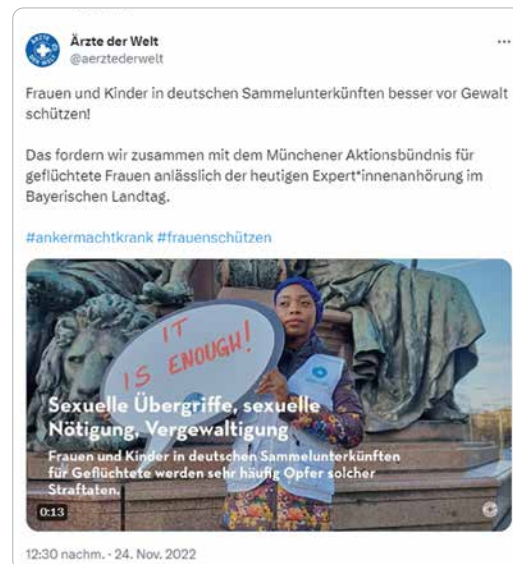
Ärzte der Welt
@aerztederwelt

...

Frauen und Kinder in deutschen Sammelunterkünften besser vor Gewalt schützen!

Das fordern wir zusammen mit dem Münchener Aktionsbündnis für geflüchtete Frauen anlässlich der heutigen Expert*innenanhörung im Bayerischen Landtag.

#ankermachtkrank #frauenschützen

IT IS ENOUGH!

Sexuelle Übergriffe, sexuelle Nötigung, Vergewaltigung

Frauen und Kinder in deutschen Sammelunterkünften für Geflüchtete werden sehr häufig Opfer solcher Straftaten.

0:13

12:30 nachm. · 24. Nov. 2022